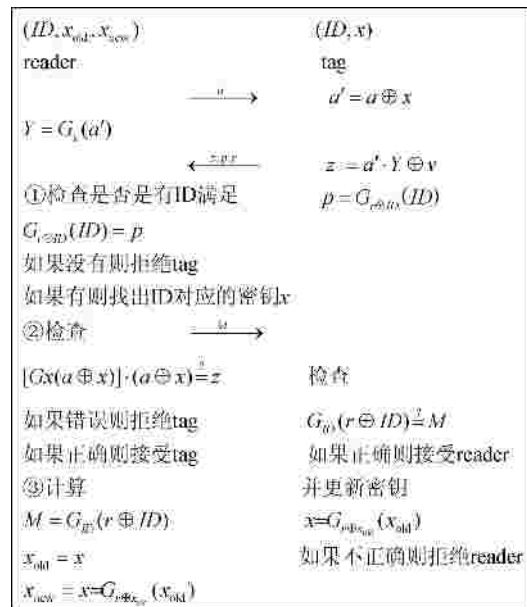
$(ID, x_{old}, x_{new})$ $(ID, x)$

reader tag

$\xrightarrow{a}$ $a' = a \oplus x$

$Y = G_x(a')$

$\xleftarrow{z,p,r}$ $z := a' \cdot Y \oplus v$

①检查是否是有ID满足 $p = G_{r\oplus ID}(ID)$

$G_{r\oplus ID}(ID) = p$

如果没有则拒绝tag

如果有则找出ID对应的密钥$x$

②检查 $\xrightarrow{M}$

$[Gx(a \oplus x)] \cdot (a \oplus x) \stackrel{?}{=} z$ 检查

如果错误则拒绝tag $G_{ID}(r \oplus ID) \stackrel{?}{=} M$

如果正确则接受tag 如果正确则接受reader

③计算 并更新密钥

$M = G_{ID}(r \oplus ID)$ $x = G_{r\oplus x_{old}}(x_{old})$

$x_{old} = x$ 如果不正确则拒绝reader

$x_{new} = x = G_{r\oplus x_{old}}(x_{old})$